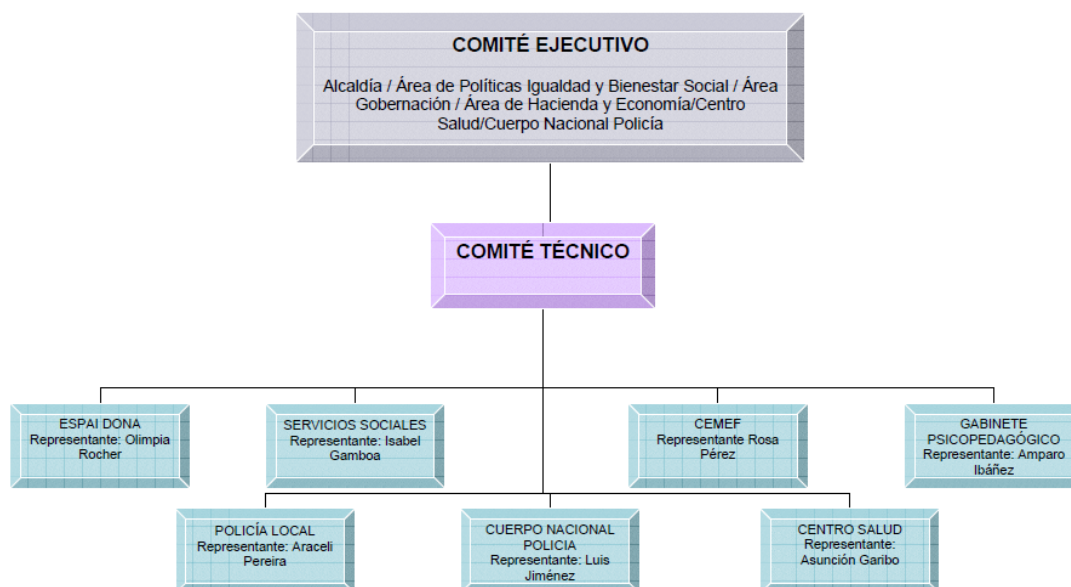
COMITÉ EJECUTIVO

Alcaldía / Área de Políticas Igualdad y Bienestar Social / Área Gobernación / Área de Hacienda y Economía/Centro Salud/Cuerpo Nacional Policía

COMITÉ TÉCNICO

ESPAI DONA
Representante: Olimpia Rocher

SERVICIOS SOCIALES
Representante: Isabel Gamboa

CEMEF
Representante Rosa Pérez

GABINETE PSICOPEDAGÓGICO
Representante: Amparo Ibáñez

POLICÍA LOCAL
Representante: Araceli Pereira

CUERPO NACIONAL POLICIA
Representante: Luis Jiménez

CENTRO SALUD
Representante: Asunción Garibo